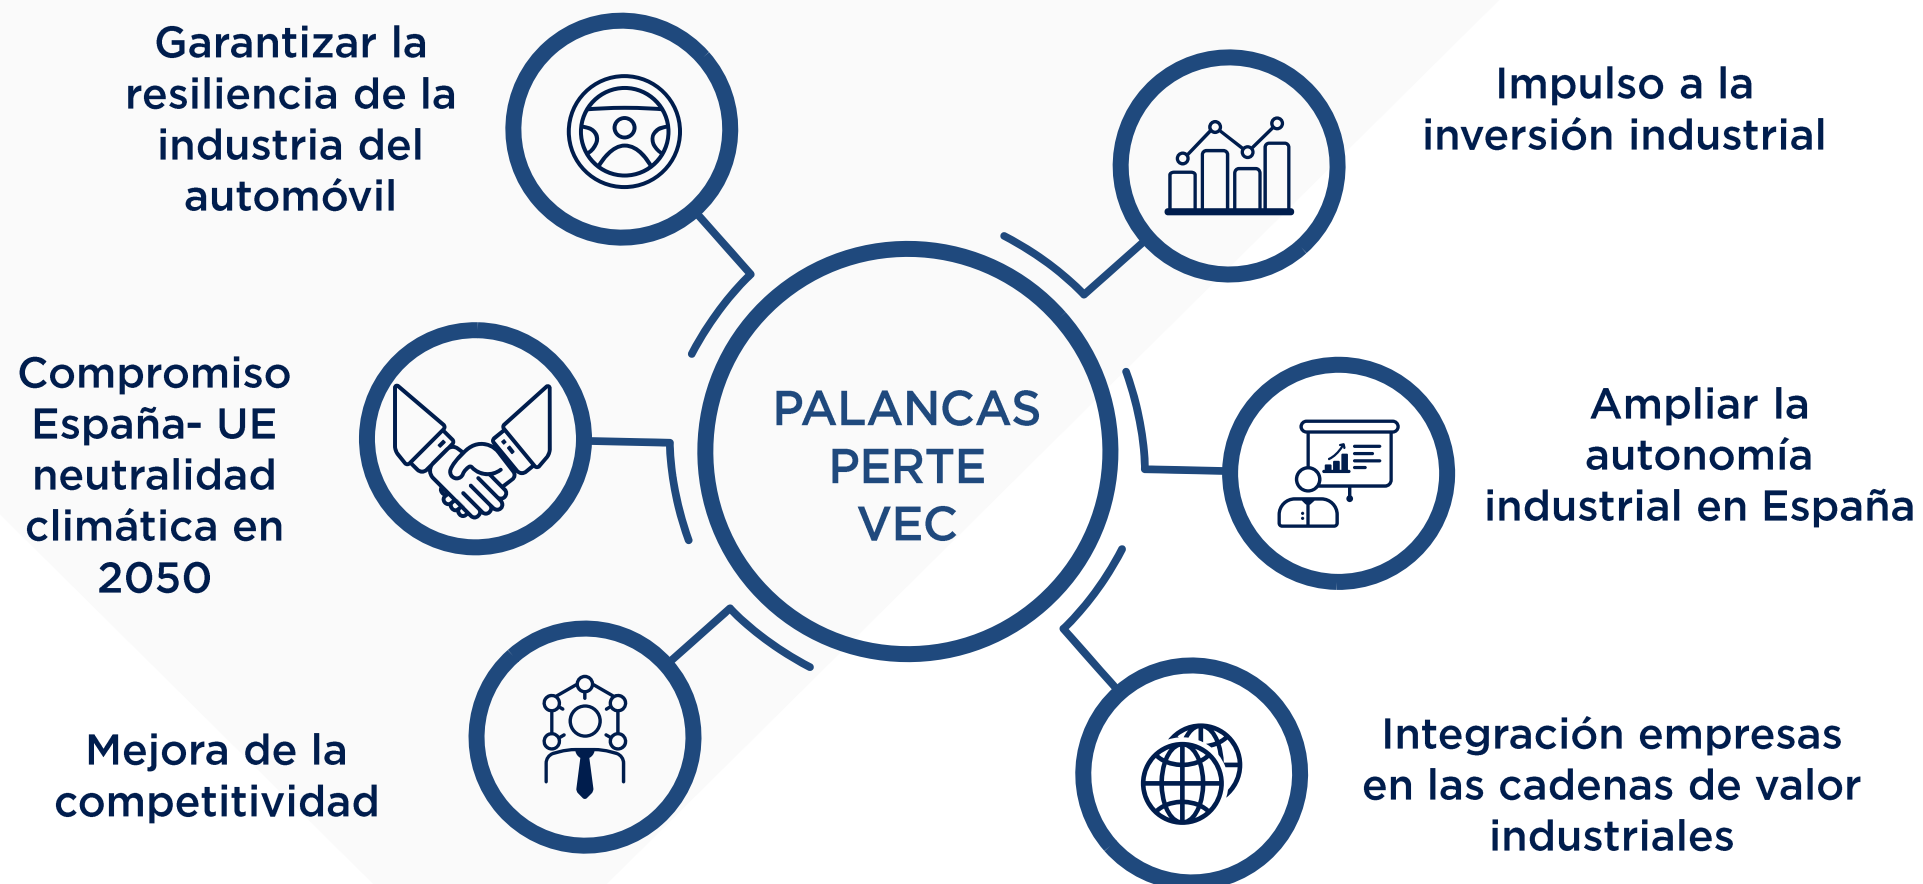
Garantizar la resiliencia de la industria del automóvil

Impulso a la inversión industrial

PALANCAS PERTE VEC

Compromiso España- UE neutralidad climática en 2050

Ampliar la autonomía industrial en España

Mejora de la competitividad

Integración empresas en las cadenas de valor industriales